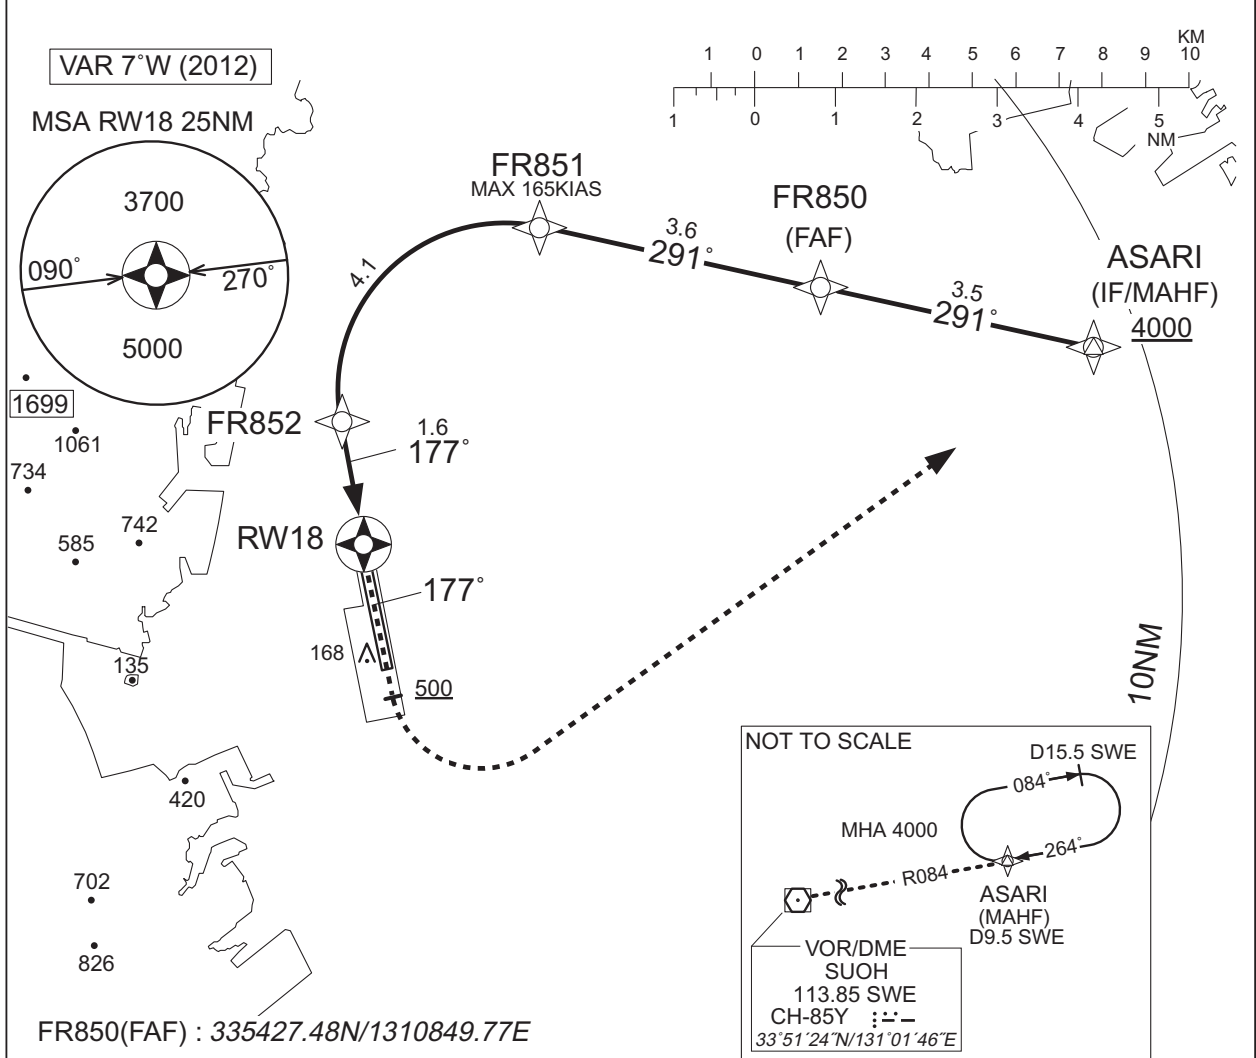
VAR 7°W (2012)

MSA RW18 25NM

3700

090°

270°

5000

1 0 1 2 3 4 5 6 7 8 9 10 KM

1 0 1 2 3 4 5 NM

FR851
MAX 165KIAS

4.1

3.6
291°

FR850
(FAF)

3.5
291°

ASARI
(IF/MAHF)
4000

1699
1061
734
742
585

FR852

1.6
177°

RW18

177°

168

500

135

10NM

420

702

826

NOT TO SCALE

D15.5 SWE

084°

MHA 4000

264°

R084

ASARI
(MAHF)
D9.5 SWE

VOR/DME
SUOH
113.85 SWE
CH-85Y
33°51´24˝N/131°01´46˝E

FR850(FAF) : 335427.48N/1310849.77E